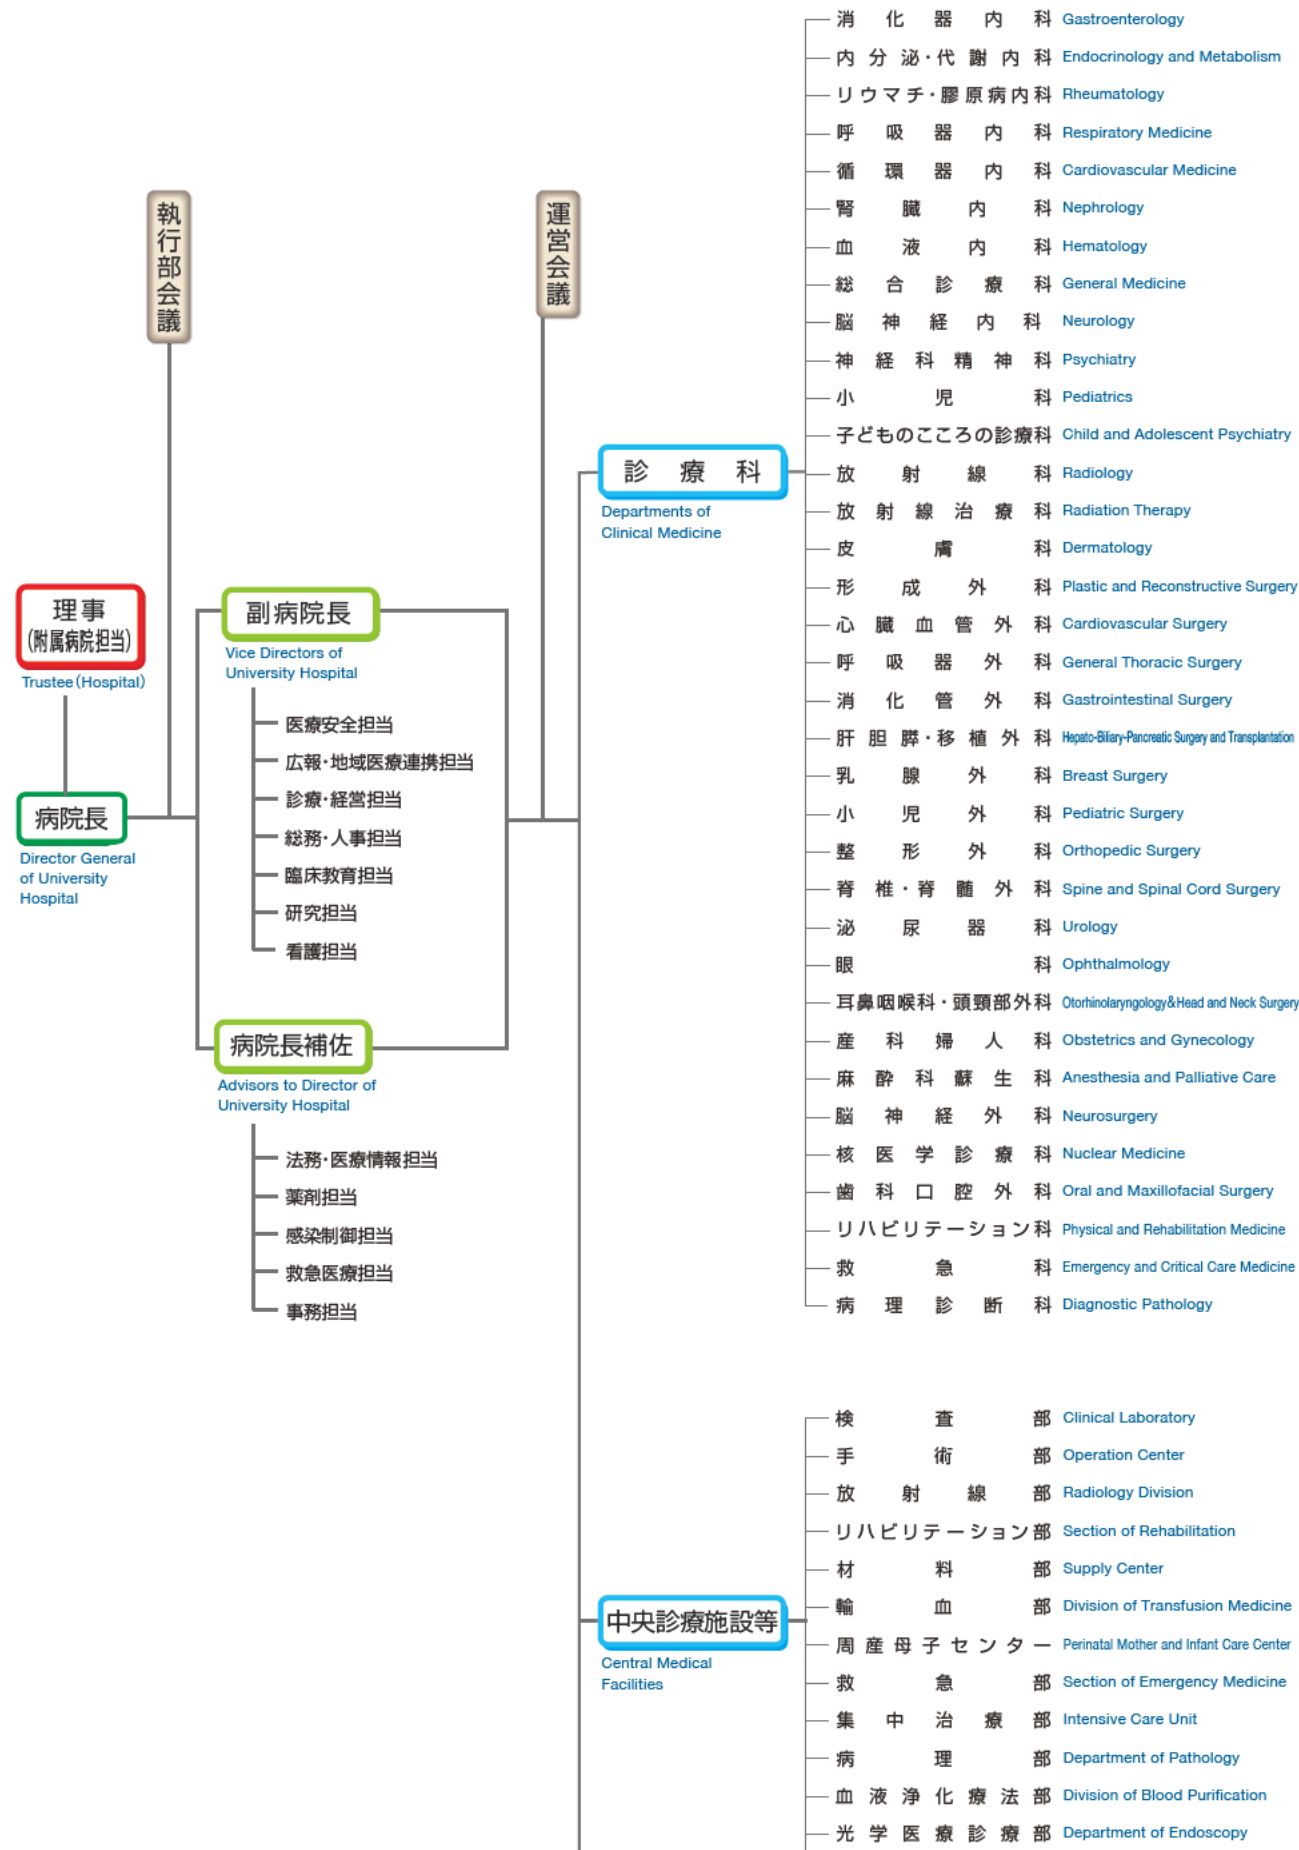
執行部会議

運営会議

理事
(附属病院担当)
Trustee (Hospital)

病院長
Director General of University Hospital

副病院長
Vice Directors of University Hospital

医療安全担当
広報・地域医療連携担当
診療・経営担当
総務・人事担当
臨床教育担当
研究担当
看護担当

病院長補佐
Advisors to Director of University Hospital

法務・医療情報担当
薬剤担当
感染制御担当
救急医療担当
事務担当

診療科
Departments of Clinical Medicine

消化器内科 Gastroenterology
内分泌・代謝内科 Endocrinology and Metabolism
リウマチ・膠原病内科 Rheumatology
呼吸器内科 Respiratory Medicine
循環器内科 Cardiovascular Medicine
腎臓内科 Nephrology
血液内科 Hematology
総合診療科 General Medicine
脳神経内科 Neurology
神経科精神科 Psychiatry
小児科 Pediatrics
子どものこころの診療科 Child and Adolescent Psychiatry
放射線科 Radiology
放射線治療科 Radiation Therapy
皮膚科 Dermatology
形成外科 Plastic and Reconstructive Surgery
心臓血管外科 Cardiovascular Surgery
呼吸器外科 General Thoracic Surgery
消化管外科 Gastrointestinal Surgery
肝胆膵・移植外科 Hepato-Biliary-Pancreatic Surgery and Transplantation
乳腺外科 Breast Surgery
小児外科 Pediatric Surgery
整形外科 Orthopedic Surgery
脊椎・脊髄外科 Spine and Spinal Cord Surgery
泌尿器科 Urology
眼科 Ophthalmology
耳鼻咽喉科・頭頸部外科 Otorhinolaryngology&Head and Neck Surgery
産科婦人科 Obstetrics and Gynecology
麻酔科蘇生科 Anesthesia and Palliative Care
脳神経外科 Neurosurgery
核医学診療科 Nuclear Medicine
歯科口腔外科 Oral and Maxillofacial Surgery
リハビリテーション科 Physical and Rehabilitation Medicine
救急科 Emergency and Critical Care Medicine
病理診断科 Diagnostic Pathology

中央診療施設等
Central Medical Facilities

検査部 Clinical Laboratory
手術部 Operation Center
放射線部 Radiology Division
リハビリテーション部 Section of Rehabilitation
材料部 Supply Center
輸血部 Division of Transfusion Medicine
周産母子センター Perinatal Mother and Infant Care Center
救急部 Section of Emergency Medicine
集中治療部 Intensive Care Unit
病理部 Department of Pathology
血液浄化療法部 Division of Blood Purification
光学医療診療部 Department of Endoscopy